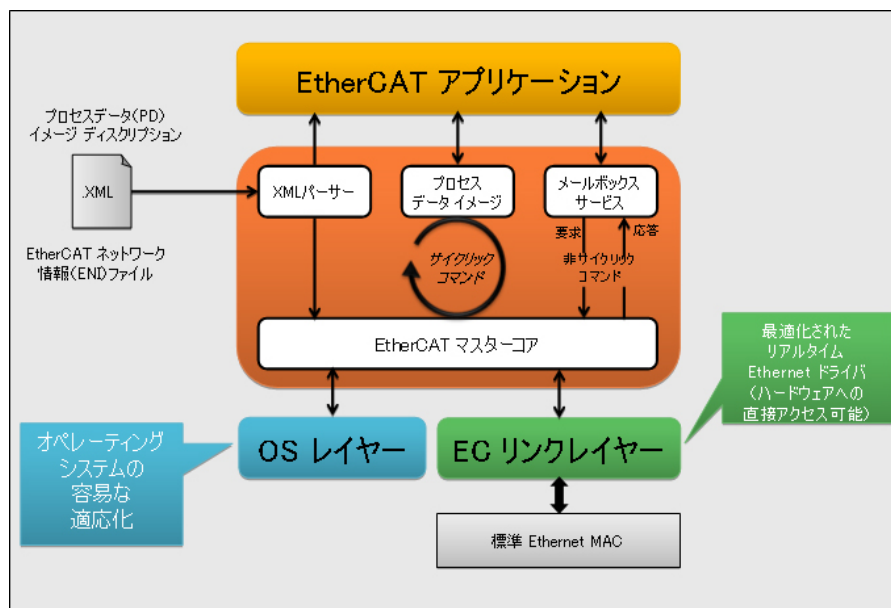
EtherCAT アプリケーション

プロセスデータ(PD)
イメージ ディスクリプション

.XML

EtherCAT ネットワーク
情報(END)ファイル

XMLパーサー

プロセス
データ イメージ

メールボックス
サービス

サイクリック
コマンド

要求

応答

非サイクリック
コマンド

EtherCAT マスターコア

最適化された
リアルタイム
Ethernet ドライバ
(ハードウェアへの
直接アクセス可能)

オペレーティング
システムの
容易な
適応化

OS レイヤー

EC リンクレイヤー

標準 Ethernet MAC